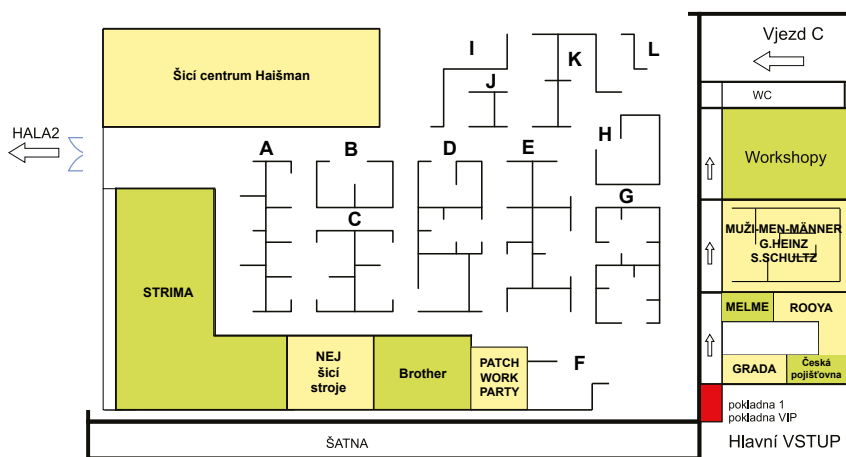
Šicí centrum Haišman

HALA2

I

J

K

L

Vjezd C

WC

Workshopy

A

B

C

D

E

H

G

MUŽI-MEN-MÄNNER
G.HEINZ
S.SCHULTZ

STRIMA

MELME

ROOYA

NEJ šicí stroje

Brother

PATCH WORK PARTY

F

GRADA

Česká pojišťovna

pokladna 1
pokladna VIP

ŠATNA

Hlavní VSTUP